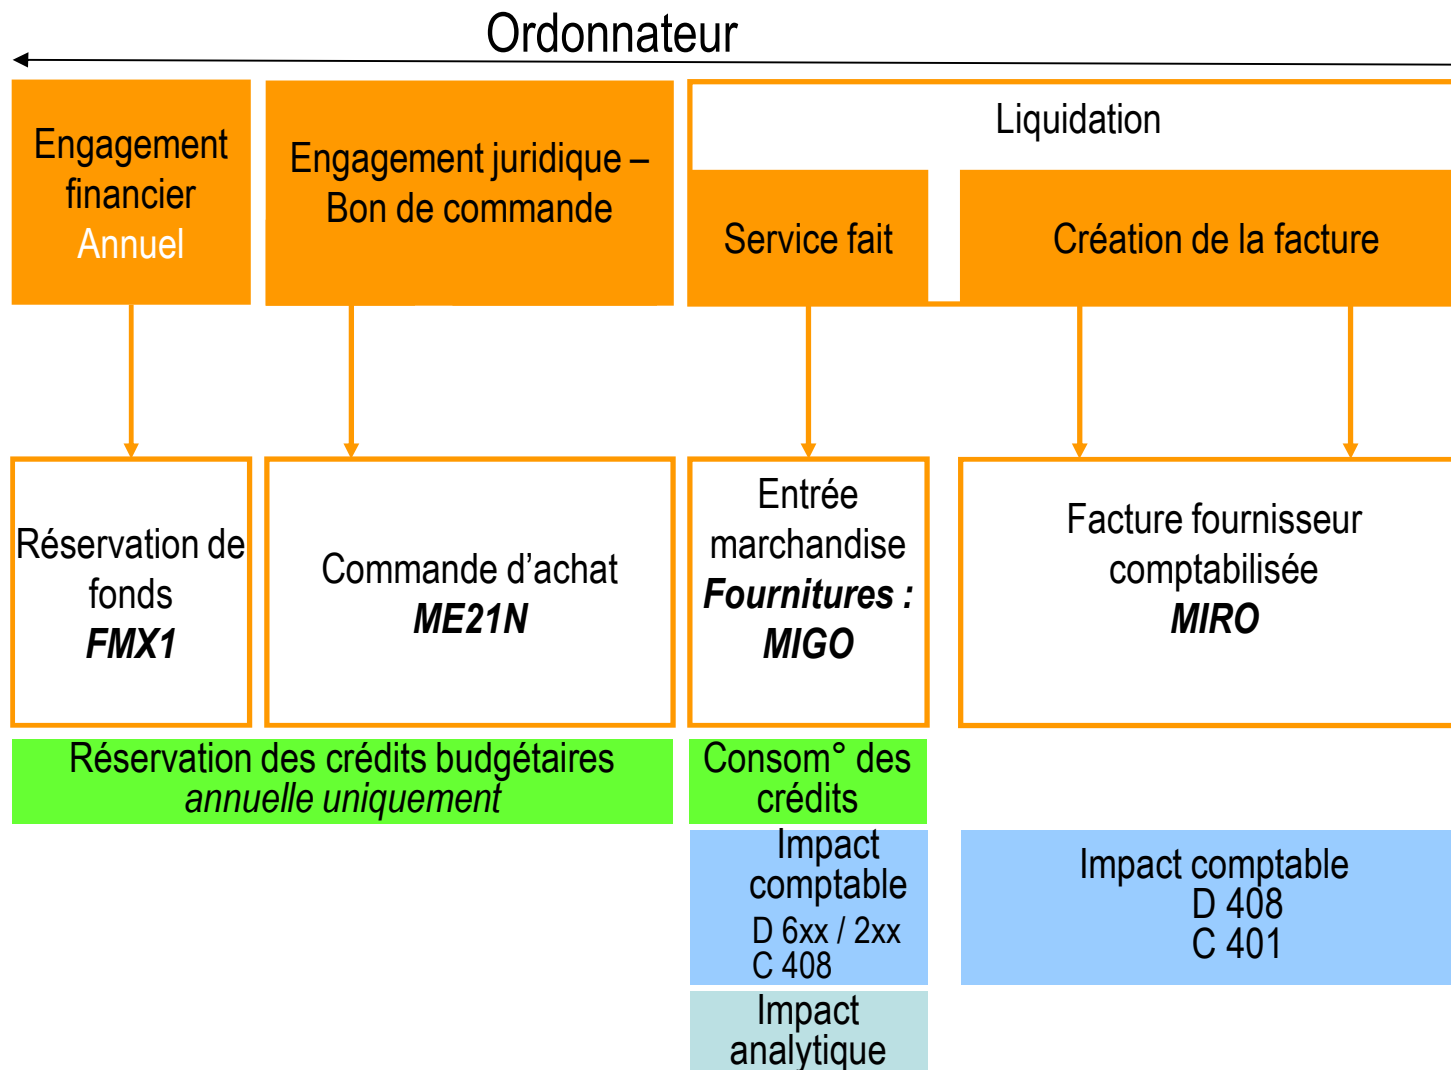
Ordonnateur

Engagement financier Annuel

Engagement juridique – Bon de commande

Liquidation

Service fait

Création de la facture

Réservation de fonds
***FMX1***

Commande d'achat
***ME21N***

Entrée marchandise
***Fournitures : MIGO***

Facture fournisseur comptabilisée
***MIRO***

Réservation des crédits budgétaires
*annuelle uniquement*

Consom° des crédits

Impact comptable
D 6xx / 2xx
C 408

Impact comptable
D 408
C 401

Impact analytique